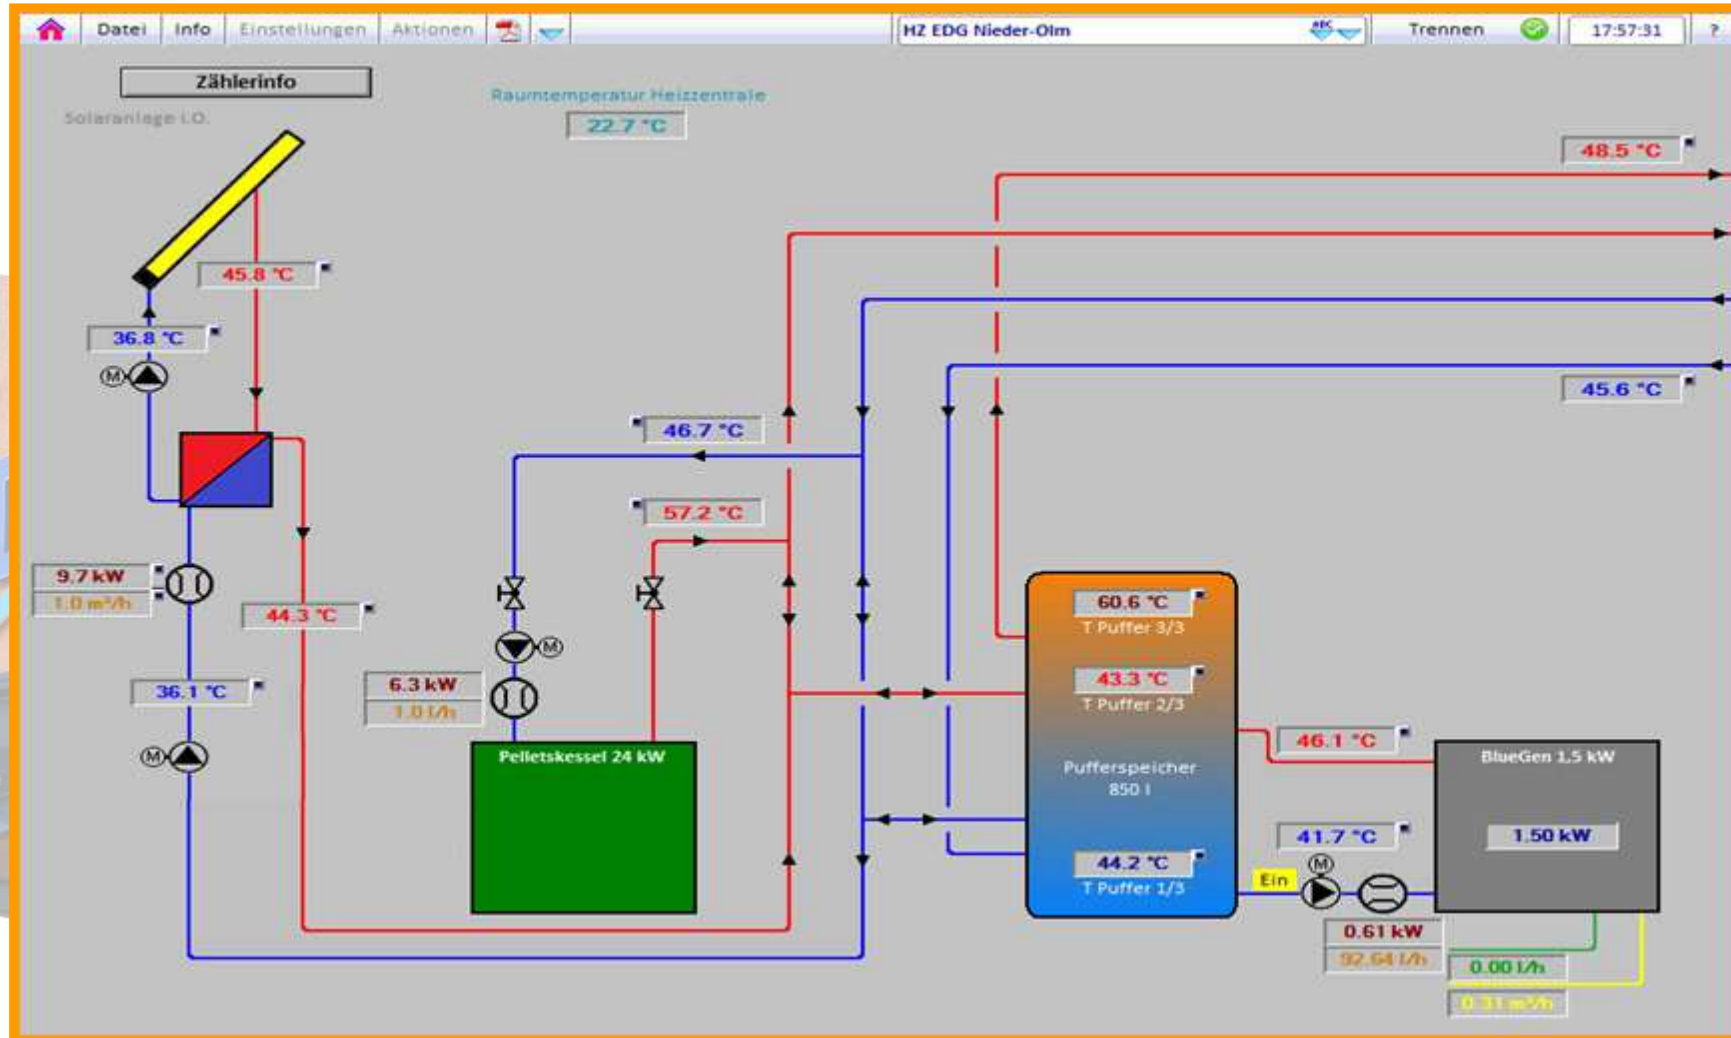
Datei Info Einstellungen Aktionen

HZ EDG Nieder-Olm

Trennen

17:57:31

?

Zählerinfo

Solaranlage I.O.

Raumtemperatur Heizzentrale

22.7 °C

48.5 °C

45.8 °C

36.8 °C

45.6 °C

46.7 °C

57.2 °C

9.7 kW

1.0 m³/h

44.3 °C

36.1 °C

6.3 kW

1.0 l/h

Pelletskessel 24 kW

60.6 °C

T Puffer 3/3

43.3 °C

T Puffer 2/3

Pufferspeicher 850 l

44.2 °C

T Puffer 1/3

46.1 °C

41.7 °C

Ein

BlueGen 1,5 kW

1.50 kW

0.61 kW

92.64 l/h

0.00 l/h

0.31 m³/h